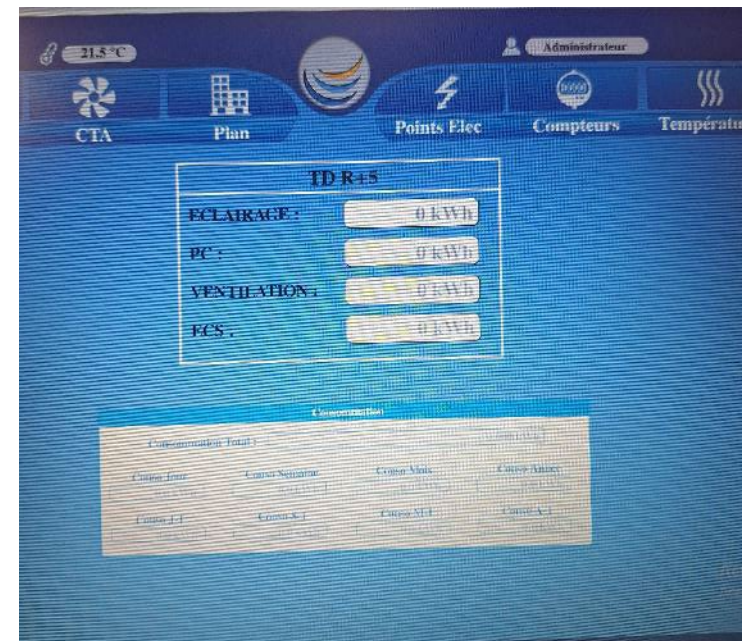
21.5 °C

Administrateur

CTA

Plan

Points Elec

Compteurs

Températu

TD R+5

ECLAIRAGE : 0 kWh

PC : 0 kWh

VENTILATION : 0 kWh

ECS : 0 kWh

Consommation

Consommation Total :

Conso Jour

Conso Semaine

Conso Mois

Conso Année

Conso J-1

Conso S-1

Conso M-1

Conso A-1